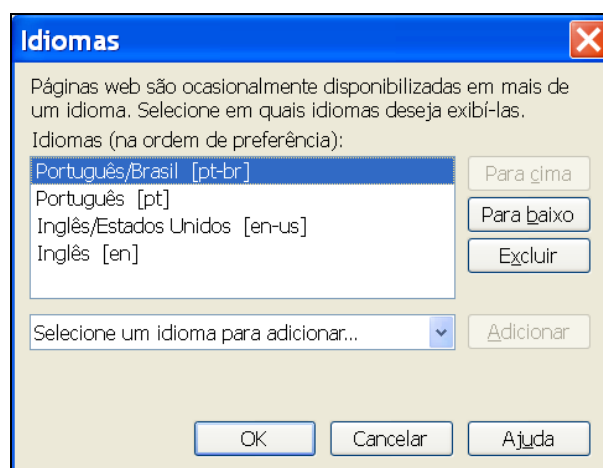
Idiomas

Páginas web são ocasionalmente disponibilizadas em mais de um idioma. Selecione em quais idiomas deseja exibí-las.

Idiomas (na ordem de preferência):

Português/Brasil [pt-br]
Português [pt]
Inglês/Estados Unidos [en-us]
Inglês [en]

Para cima
Para baixo
Excluir

Selecione um idioma para adicionar...

Adicionar

OK
Cancelar
Ajuda